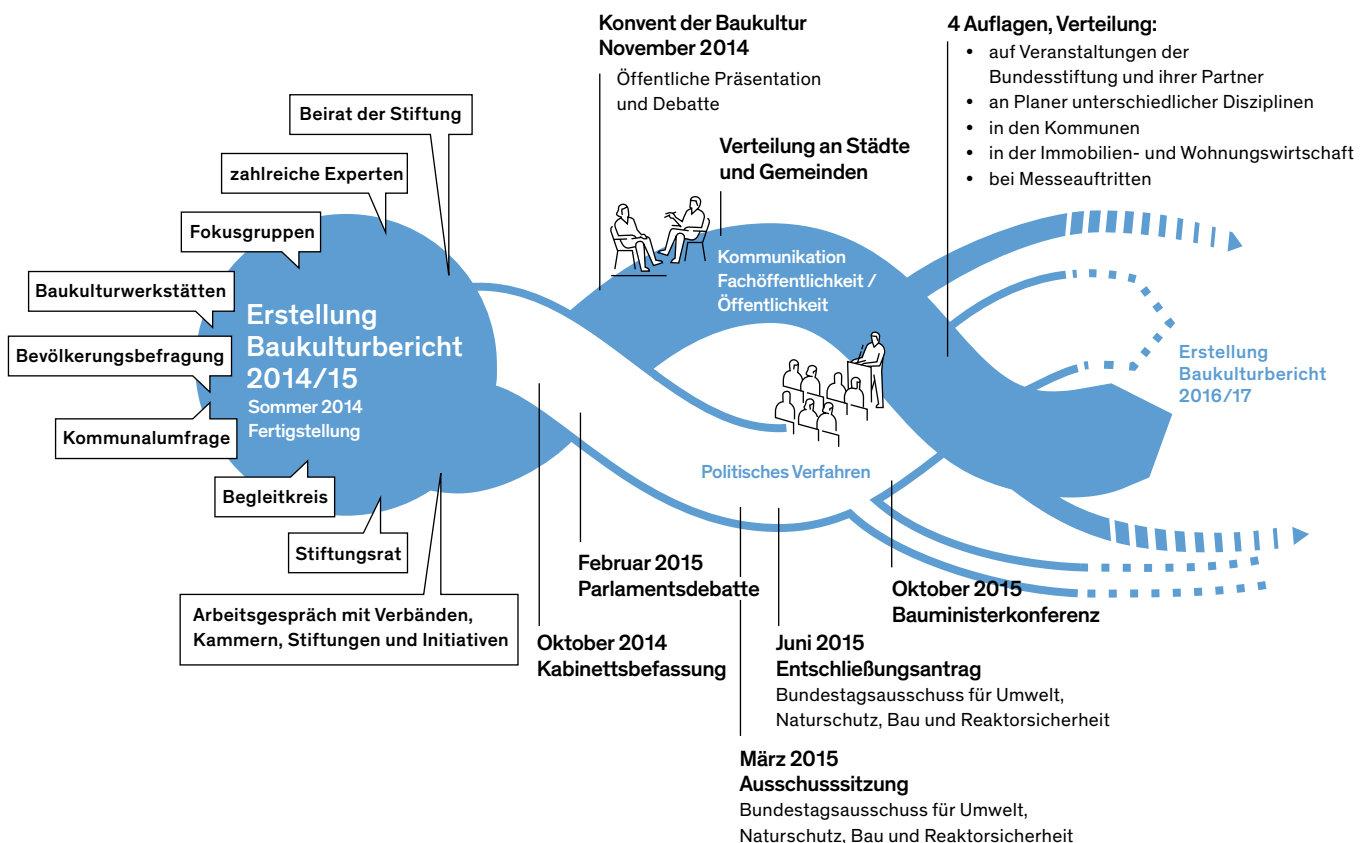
Konvent der Baukultur
November 2014
Öffentliche Präsentation und Debatte

4 Auflagen, Verteilung:
• auf Veranstaltungen der Bundesstiftung und ihrer Partner
• an Planer unterschiedlicher Disziplinen
• in den Kommunen
• in der Immobilien- und Wohnungswirtschaft
• bei Messeauftritten

Beirat der Stiftung

zahlreiche Experten

Fokusgruppen

Baukulturwerkstätten

Bevölkerungsbefragung

Kommunalumfrage

Begleitkreis

Stiftungsrat

Arbeitsgespräch mit Verbänden, Kammern, Stiftungen und Initiativen

Erstellung Baukulturbericht 2014/15
Sommer 2014 Fertigstellung

Verteilung an Städte und Gemeinden

Kommunikation Fachöffentlichkeit / Öffentlichkeit

Erstellung Baukulturbericht 2016/17

Politisches Verfahren

Februar 2015
Parlamentsdebatte

Oktober 2015
Bauministerkonferenz

Oktober 2014
Kabinettsbefassung

Juni 2015
Entschließungsantrag
Bundestagsausschuss für Umwelt, Naturschutz, Bau und Reaktorsicherheit

März 2015
Ausschusssitzung
Bundestagsausschuss für Umwelt, Naturschutz, Bau und Reaktorsicherheit